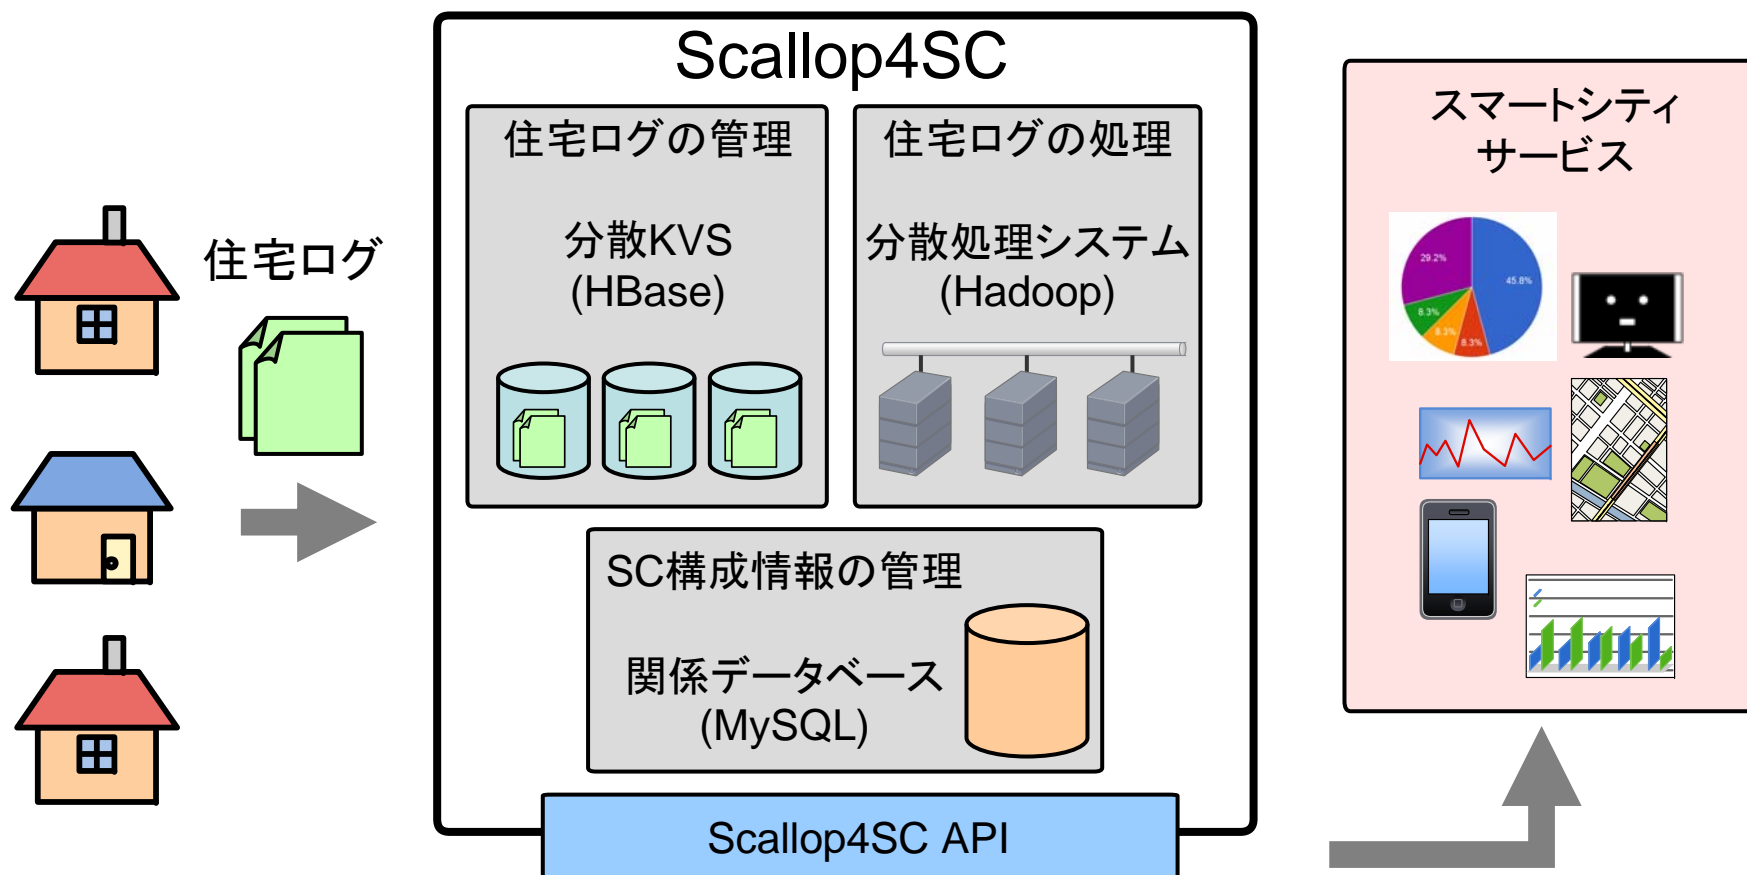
住宅ログ

Scallop4SC

住宅ログの管理

分散KVS
(HBase)

住宅ログの処理

分散処理システム
(Hadoop)

SC構成情報の管理

関係データベース
(MySQL)

Scallop4SC API

スマートシティ
サービス

29.2%
45.8%
8.3%
8.3%
8.3%